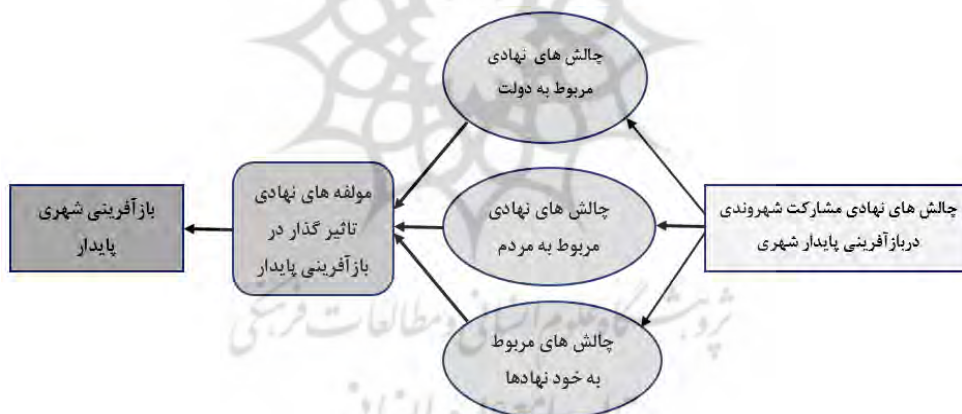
چالش های نهادی مشارکت شهروندی دربازآفرینی پایدار شهری

چالش های نهادی مربوط به دولت

چالش های نهادی مربوط به مردم

چالش های مربوط به خود نهادها

مولفه های نهادی تاثیر گذار در بازآفرینی پایدار

بازآفرینی شهری پایدار

پژوهشگاه علوم انسانی و مطالعات فرهنگی